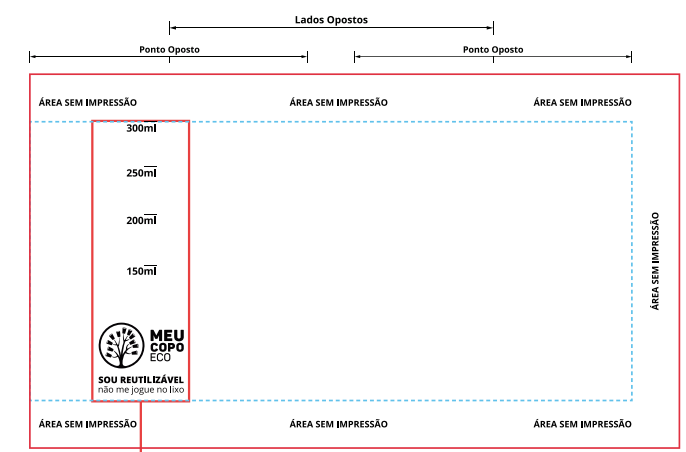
Lados Opostos

Ponto Oposto

Ponto Oposto

ÁREA SEM IMPRESSÃO

ÁREA SEM IMPRESSÃO

ÁREA SEM IMPRESSÃO

300ml

250ml

200ml

150ml

MEU
COPO
ECO

SOU REUTILIZÁVEL
não me jogue no lixo

ÁREA SEM IMPRESSÃO

ÁREA SEM IMPRESSÃO

ÁREA SEM IMPRESSÃO

ÁREA SEM IMPRESSÃO